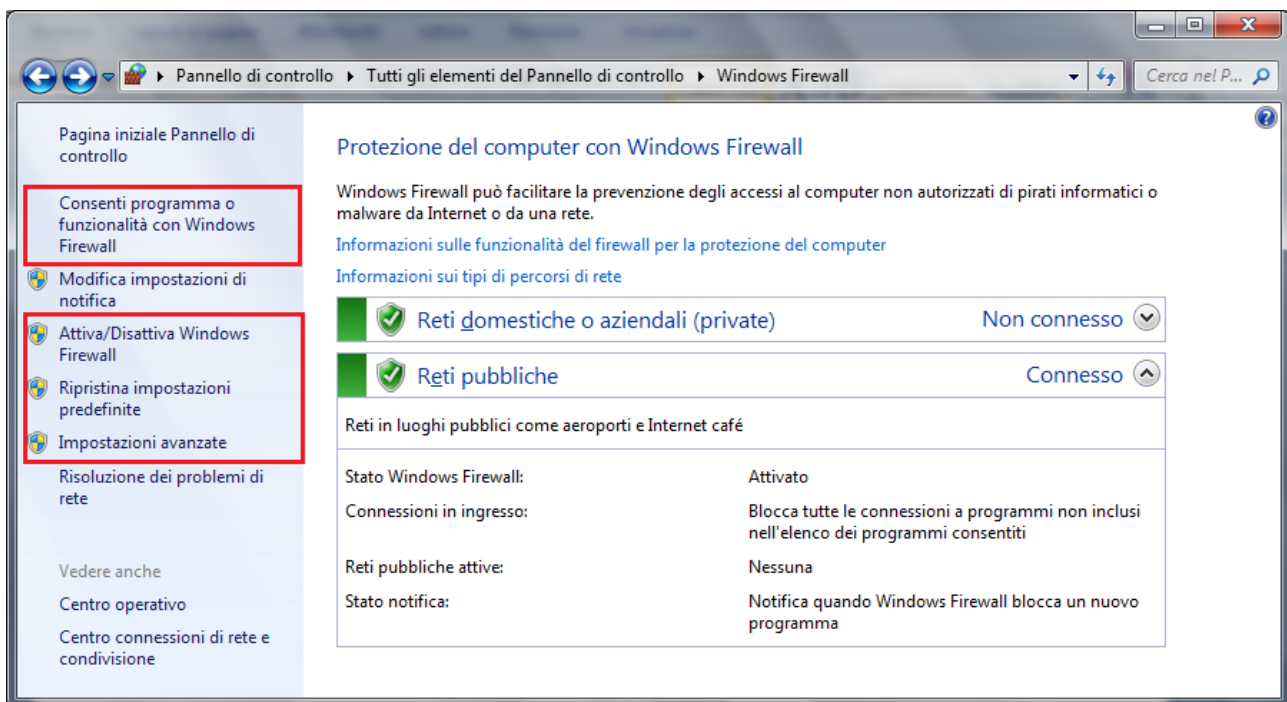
Pannello di controllo ▸ Tutti gli elementi del Pannello di controllo ▸ Windows Firewall

Cerca nel P...

Pagina iniziale Pannello di controllo

Consenti programma o funzionalità con Windows Firewall

Modifica impostazioni di notifica

Attiva/Disattiva Windows Firewall

Ripristina impostazioni predefinite

Impostazioni avanzate

Risoluzione dei problemi di rete

Vedere anche

Centro operativo

Centro connessioni di rete e condivisione

Protezione del computer con Windows Firewall

Windows Firewall può facilitare la prevenzione degli accessi al computer non autorizzati di pirati informatici o malware da Internet o da una rete.

Informazioni sulle funzionalità del firewall per la protezione del computer

Informazioni sui tipi di percorsi di rete

Reti domestiche o aziendali (private) Non connesso

Reti pubbliche Connesso

Reti in luoghi pubblici come aeroporti e Internet café

| | |
|---|---|
| Stato Windows Firewall: | Attivato |
| Connessioni in ingresso: | Blocca tutte le connessioni a programmi non inclusi nell'elenco dei programmi consentiti |
| Reti pubbliche attive: | Nessuna |
| Stato notifica: | Notifica quando Windows Firewall blocca un nuovo programma |